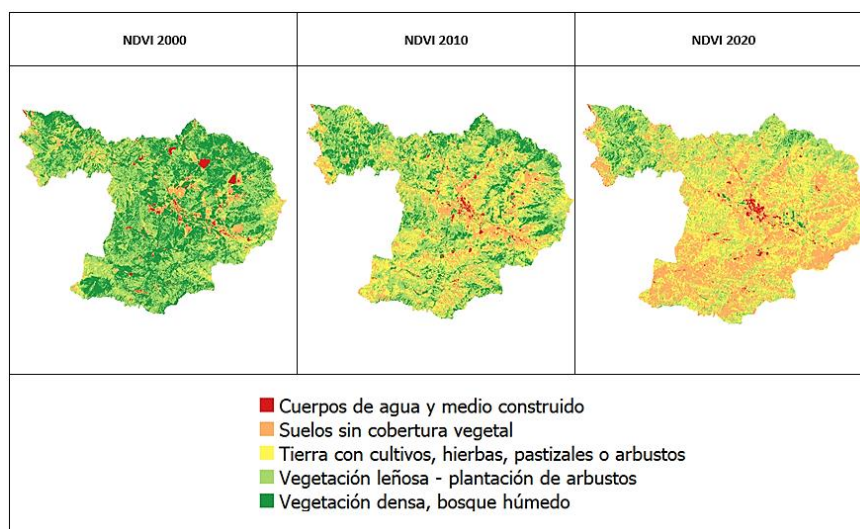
| NDVI 2000 | NDVI 2010 | NDVI 2020 |
|---|---|---|

Cuerpos de agua y medio construido
Suelos sin cobertura vegetal
Tierra con cultivos, hierbas, pastizales o arbustos
Vegetación leñosa - plantación de arbustos
Vegetación densa, bosque húmedo